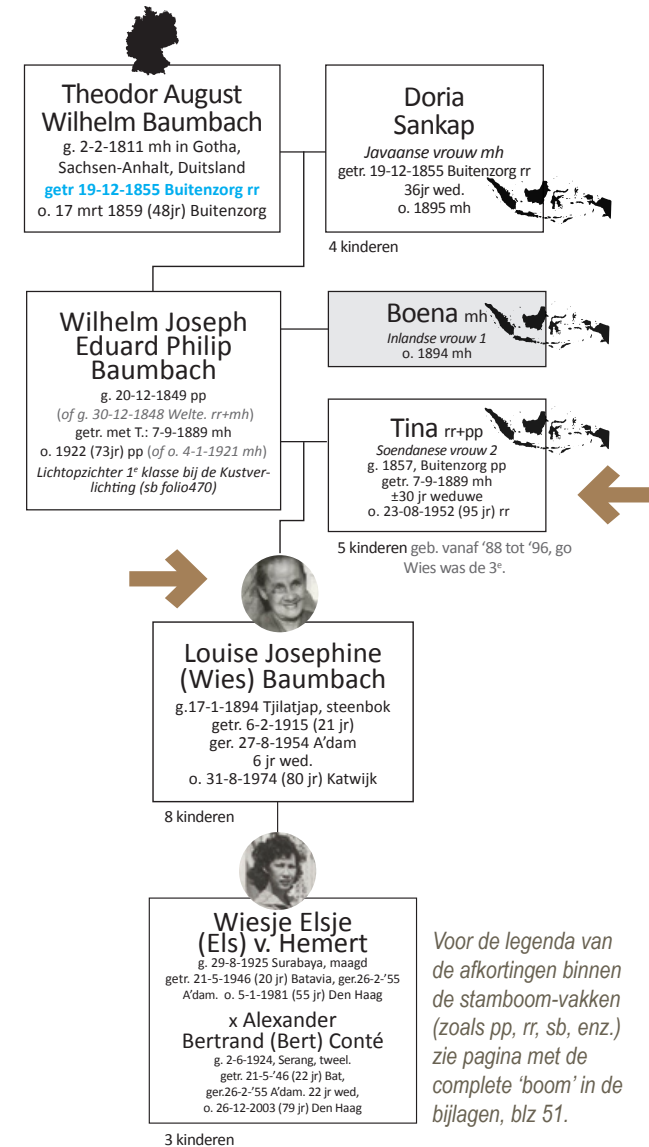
Theodor August Wilhelm Baumbach
g. 2-2-1811 mh in Gotha, Sachsen-Anhalt, Duitsland
getr 19-12-1855 Buitenzorg rr
o. 17 mrt 1859 (48jr) Buitenzorg

Doria Sankap
Javaanse vrouw mh
getr. 19-12-1855 Buitenzorg rr
36jr wed.
o. 1895 mh

4 kinderen

Wilhelm Joseph Eduard Philip Baumbach
g. 20-12-1849 pp
(of g. 30-12-1848 Welte. rr+mh)
getr. met T.: 7-9-1889 mh
o. 1922 (73jr) pp (of o. 4-1-1921 mh)
Lichtopzichter 1$^e$ klasse bij de Kustverlichting (sb folio470)

Boena mh
Inlandse vrouw 1
o. 1894 mh

Tina rr+pp
Soendanese vrouw 2
g. 1857, Buitenzorg pp
getr. 7-9-1889 mh
±30 jr weduwe
o. 23-08-1952 (95 jr) rr

5 kinderen geb. vanaf '88 tot '96, go Wies was de 3$^e$.

Louise Josephine (Wies) Baumbach
g.17-1-1894 Tjilatjap, steenbok
getr. 6-2-1915 (21 jr)
ger. 27-8-1954 A'dam
6 jr wed.
o. 31-8-1974 (80 jr) Katwijk

8 kinderen

Wiesje Elsje (Els) v. Hemert
g. 29-8-1925 Surabaya, maagd
getr. 21-5-1946 (20 jr) Batavia, ger.26-2-'55 A'dam. o. 5-1-1981 (55 jr) Den Haag

x Alexander Bertrand (Bert) Conté
g. 2-6-1924, Serang, tweel.
getr. 21-5-'46 (22 jr) Bat, ger.26-2-'55 A'dam. 22 jr wed,
o. 26-12-2003 (79 jr) Den Haag

3 kinderen

Voor de legenda van de afkortingen binnen de stamboom-vakken (zoals pp, rr, sb, enz.) zie pagina met de complete 'boom' in de bijlagen, blz 51.